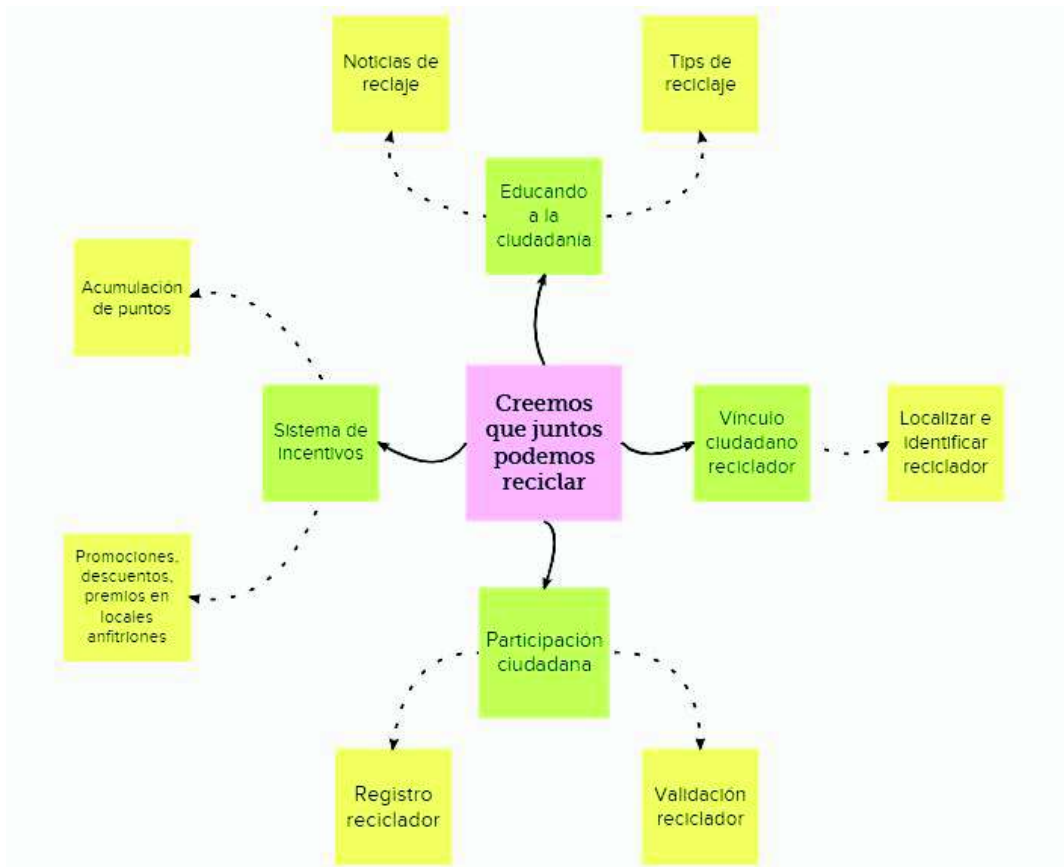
Noticias de reclaje

Tips de reciclaje

Educando a la ciudadania

Acumulacion de puntos

Sistema de incentivos

Creemos que juntos podemos reciclar

Vinculo ciudadano reciclador

Localizar e identificar reciclador

Promociones, descuentos, premios en locales anfitriones

Participación ciudadana

Registro reciclador

Validación reciclador